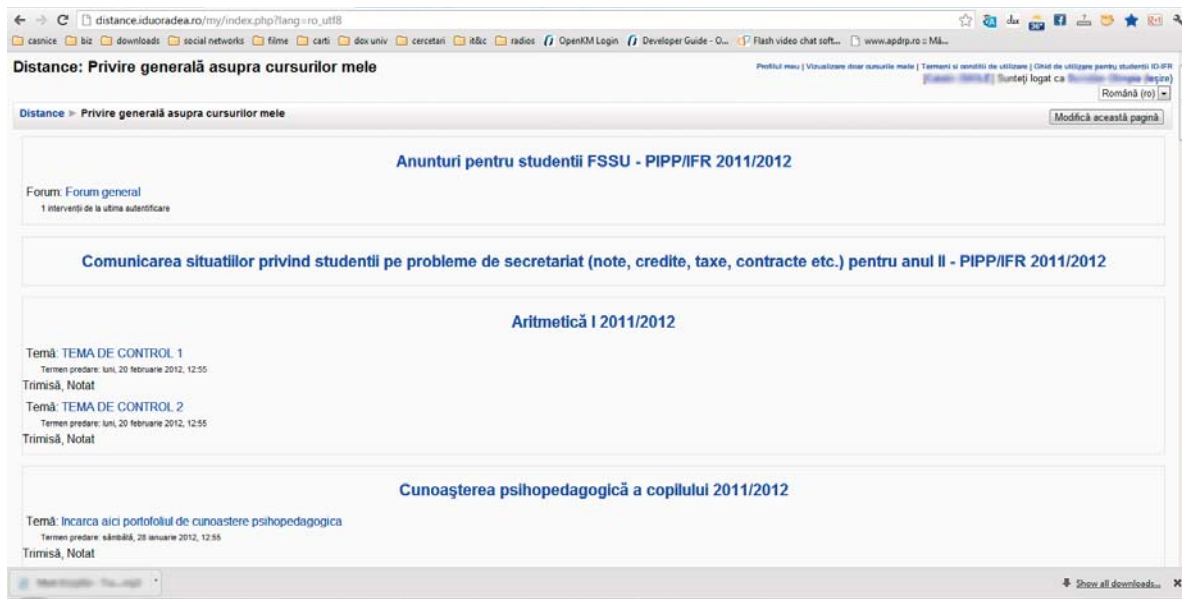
distance.iduoradea.ro/my/index.php?lang=ro_utf8

casnice biz downloads social networks filme carti dox univ cercetari it&c radios OpenKM Login Developer Guide - O... Flash video chat soft... www.apdrp.ro :: Mă...

Distance: Privire generală asupra cursurilor mele

Profilul meu | Vizualizare doar cursurile mele | Termeni si conditii de utilizare | Ghid de utilizare pentru studentii ID-IFR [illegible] Sunteţi logat ca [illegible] (Ieşire)

Română (ro)

Distance ► Privire generală asupra cursurilor mele

Modifică această pagină

Anunturi pentru studentii FSSU - PIPP/IFR 2011/2012

Forum: Forum general
1 intervenţii de la ultima autentificare

Comunicarea situatiilor privind studentii pe probleme de secretariat (note, credite, taxe, contracte etc.) pentru anul II - PIPP/IFR 2011/2012

Aritmetică I 2011/2012

Temă: TEMA DE CONTROL 1
Termen predare: luni, 20 februarie 2012, 12:55
Trimisă, Notat

Temă: TEMA DE CONTROL 2
Termen predare: luni, 20 februarie 2012, 12:55
Trimisă, Notat

Cunoaşterea psihopedagogică a copilului 2011/2012

Temă: Incarca aici portofoliul de cunoastere psihopedagogica
Termen predare: sâmbătă, 28 ianuarie 2012, 12:55
Trimisă, Notat

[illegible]

Show all downloads...